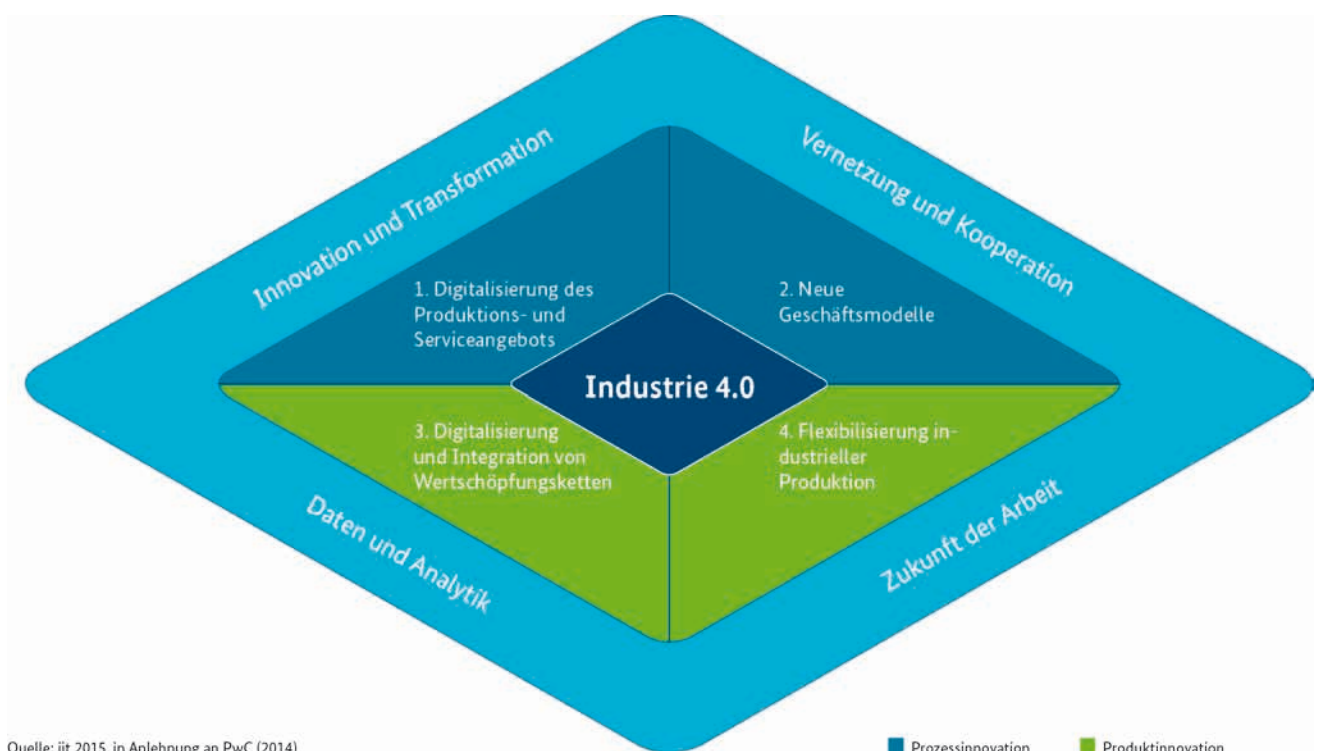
Innovation und Transformation

Vernetzung und Kooperation

1. Digitalisierung des Produktions- und Serviceangebots

2. Neue Geschäftsmodelle

Industrie 4.0

3. Digitalisierung und Integration von Wertschöpfungsketten

4. Flexibilisierung industrieller Produktion

Daten und Analytik

Zukunft der Arbeit

Quelle: iit 2015, in Anlehnung an PwC (2014)

Prozessinnovation

Produktinnovation